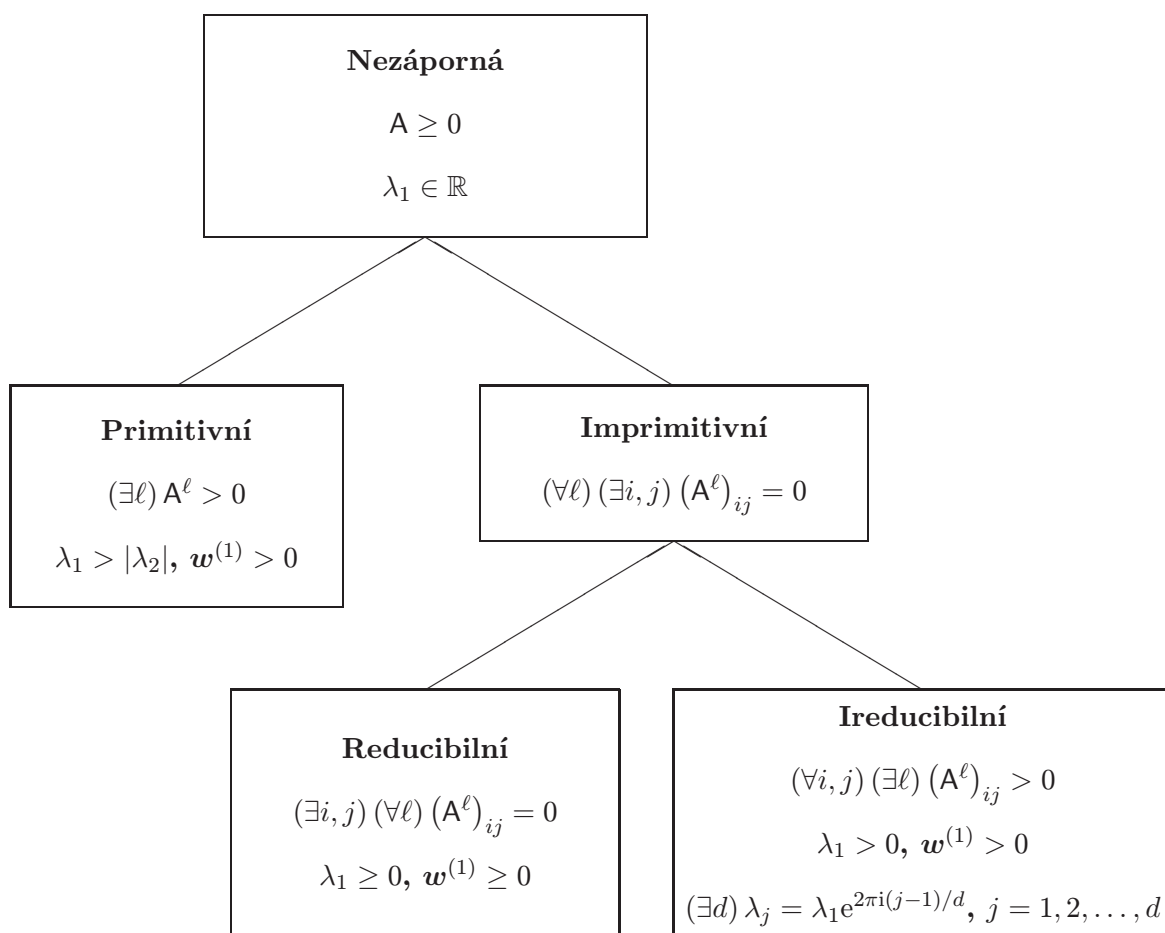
**Nezáporná**

$\mathsf{A} \geq 0$

$\lambda_1 \in \mathbb{R}$

**Primitivní**

$(\exists \ell)\, \mathsf{A}^\ell > 0$

$\lambda_1 > |\lambda_2|$, $\boldsymbol{w}^{(1)} > 0$

**Imprimitivní**

$(\forall \ell)\, (\exists i, j)\, \left(\mathsf{A}^\ell\right)_{ij} = 0$

**Reducibilní**

$(\exists i, j)\, (\forall \ell)\, \left(\mathsf{A}^\ell\right)_{ij} = 0$

$\lambda_1 \geq 0$, $\boldsymbol{w}^{(1)} \geq 0$

**Ireducibilní**

$(\forall i, j)\, (\exists \ell)\, \left(\mathsf{A}^\ell\right)_{ij} > 0$

$\lambda_1 > 0$, $\boldsymbol{w}^{(1)} > 0$

$(\exists d)\, \lambda_j = \lambda_1 \mathrm{e}^{2\pi \mathrm{i}(j-1)/d}$, $j = 1, 2, \ldots, d$